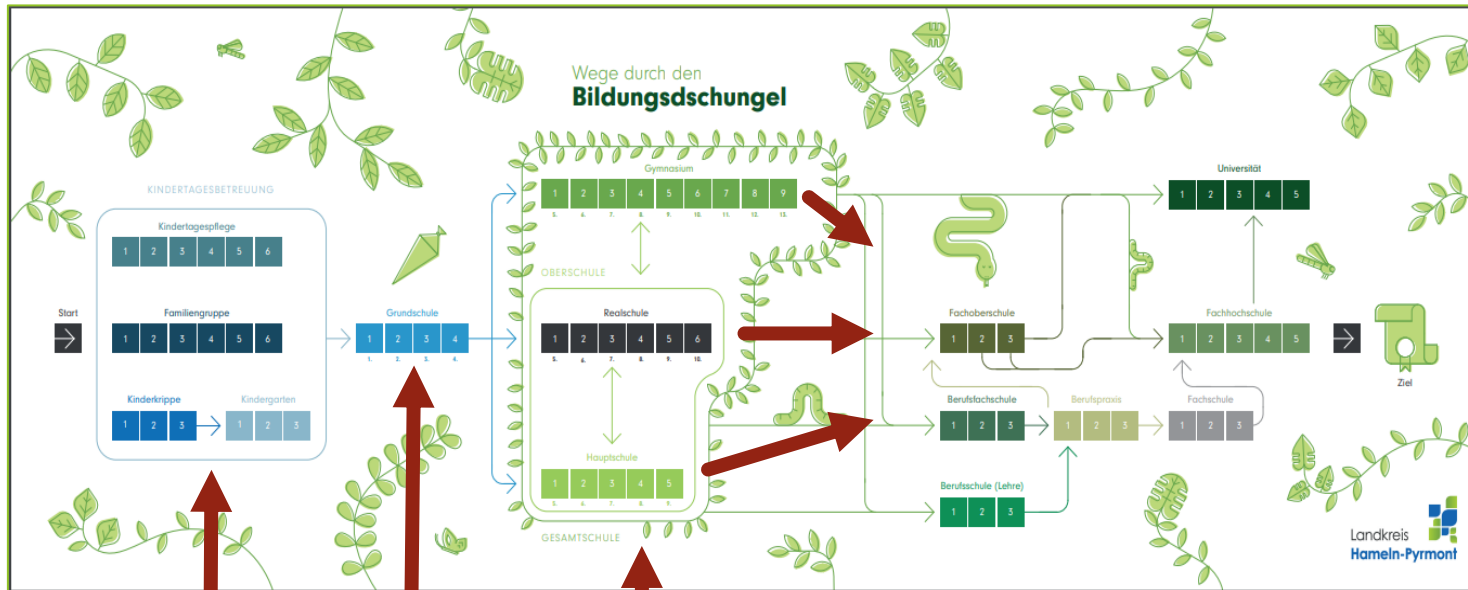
Wege durch den
**Bildungsdschungel**

KINDERTAGESBETREUUNG

Kindertagespflege
1 2 3 4 5 6

Familiengruppe
1 2 3 4 5 6

Kinderkrippe
1 2 3

Kindergarten
1 2 3

Start

Grundschule
1 2 3 4
1. 2. 3. 4.

Gymnasium
1 2 3 4 5 6 7 8 9
5. 6. 7. 8. 9. 10. 11. 12. 13.

OBERSCHULE

Realschule
1 2 3 4 5 6
5. 6. 7. 8. 9. 10.

Hauptschule
1 2 3 4 5
5. 6. 7. 8. 9.

GESAMTSCHULE

Universität
1 2 3 4 5

Fachoberschule
1 2 3

Fachhochschule
1 2 3 4 5

Ziel

Berufsfachschule
1 2 3

Berufspraxis
1 2 3

Fachschule
1 2 3

Berufsschule (Lehre)
1 2 3

Landkreis
Hameln-Pyrmont